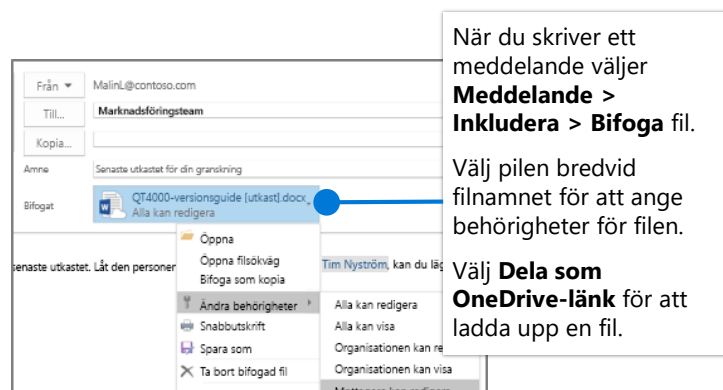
Från ▾ MalinL@contoso.com

Till... Marknadsföringsteam

Kopia...

Ämne Senaste utkastet för din granskning

Bifogat QT4000-versionsguide [utkast].docx Alla kan redigera

senaste utkastet. Låt den personer Tim Nyström, kan du läg

Öppna
Öppna filsökväg
Bifoga som kopia
Ändra behörigheter ▸
Snabbutskrift
Spara som
Ta bort bifogad fil

Alla kan redigera
Alla kan visa
Organisationen kan re
Organisationen kan visa
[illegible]

När du skriver ett meddelande väljer **Meddelande > Inkludera > Bifoga** fil.

Välj pilen bredvid filnamnet för att ange behörigheter för filen.

Välj **Dela som OneDrive-länk** för att ladda upp en fil.